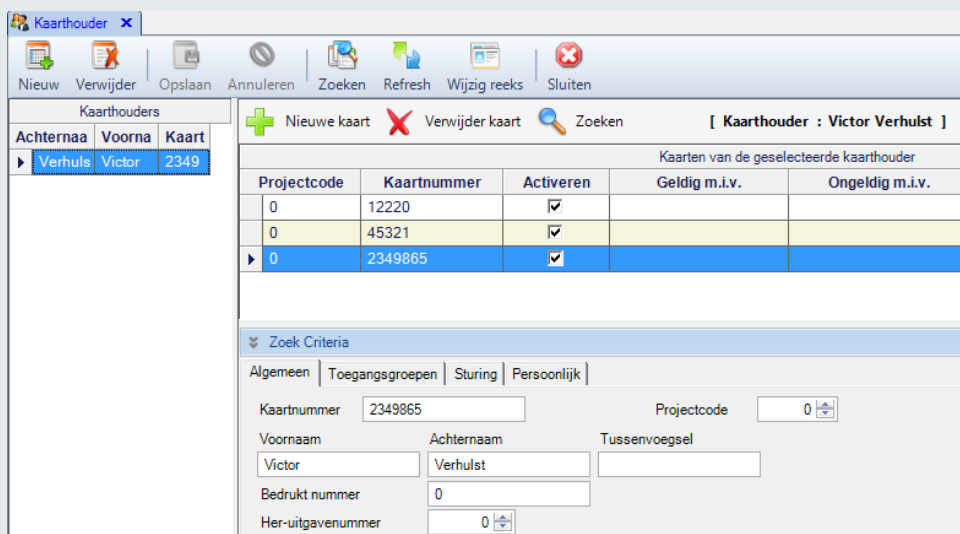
Kaarthouder ✕

Nieuw Verwijder Opslaan Annuleren Zoeken Refresh Wijzig reeks Sluiten

Kaarthouders

| Achternaa | Voorna | Kaart |
|---|---|---|
| Verhuls | Victor | 2349 |

Nieuwe kaart Verwijder kaart Zoeken [ Kaarthouder : Victor Verhulst ]

Kaarten van de geselecteerde kaarthouder

| Projectcode | Kaartnummer | Activeren | Geldig m.i.v. | Ongeldig m.i.v. |
|---|---|---|---|---|
| 0 | 12220 | ☑ | | |
| 0 | 45321 | ☑ | | |
| 0 | 2349865 | ☑ | | |

Zoek Criteria

Algemeen Toegangsgroepen Sturing Persoonlijk

Kaartnummer 2349865 Projectcode 0

Voornaam Achternaam Tussenvoegsel

Victor Verhulst

Bedrukt nummer 0

Her-uitgavenummer 0